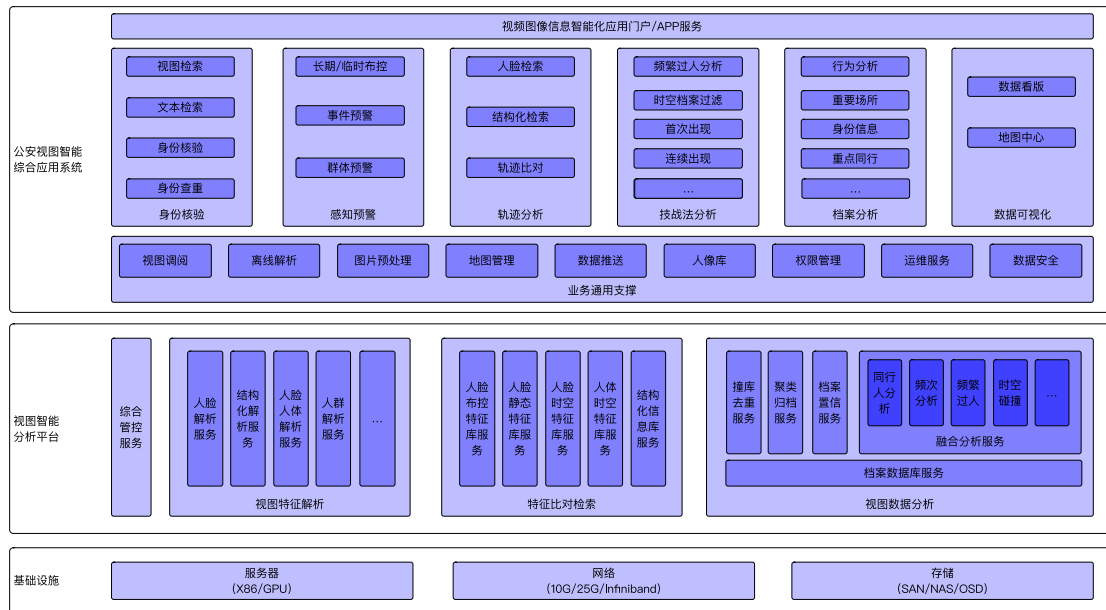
公安视图智能综合应用系统

视频图像信息智能化应用门户/APP服务

视图检索
文本检索
身份核验
身份查重
身份核验

长期/临时布控
事件预警
群体预警
感知预警

人脸检索
结构化检索
轨迹比对
轨迹分析

频繁过人分析
时空档案过滤
首次出现
连续出现
…
技战法分析

行为分析
重要场所
身份信息
重点同行
…
档案分析

数据看版
地图中心
数据可视化

视图调阅
离线解析
图片预处理
地图管理
数据推送
人像库
权限管理
运维服务
数据安全
业务通用支撑

视图智能分析平台

综合管控服务

人脸解析服务
结构化解析服务
人脸人体解析服务
人群解析服务
…
视图特征解析

人脸布控特征库服务
人脸静态特征库服务
人脸时空特征库服务
人体时空特征库服务
结构化信息库服务
特征比对检索

撞库去重服务
聚类归档服务
档案置信服务
同行人分析
频次分析
频繁过人
时空碰撞
…
融合分析服务
档案数据库服务
视图数据分析

基础设施

服务器
(X86/GPU)

网络
(10G/25G/Infiniband)

存储
(SAN/NAS/OSD)